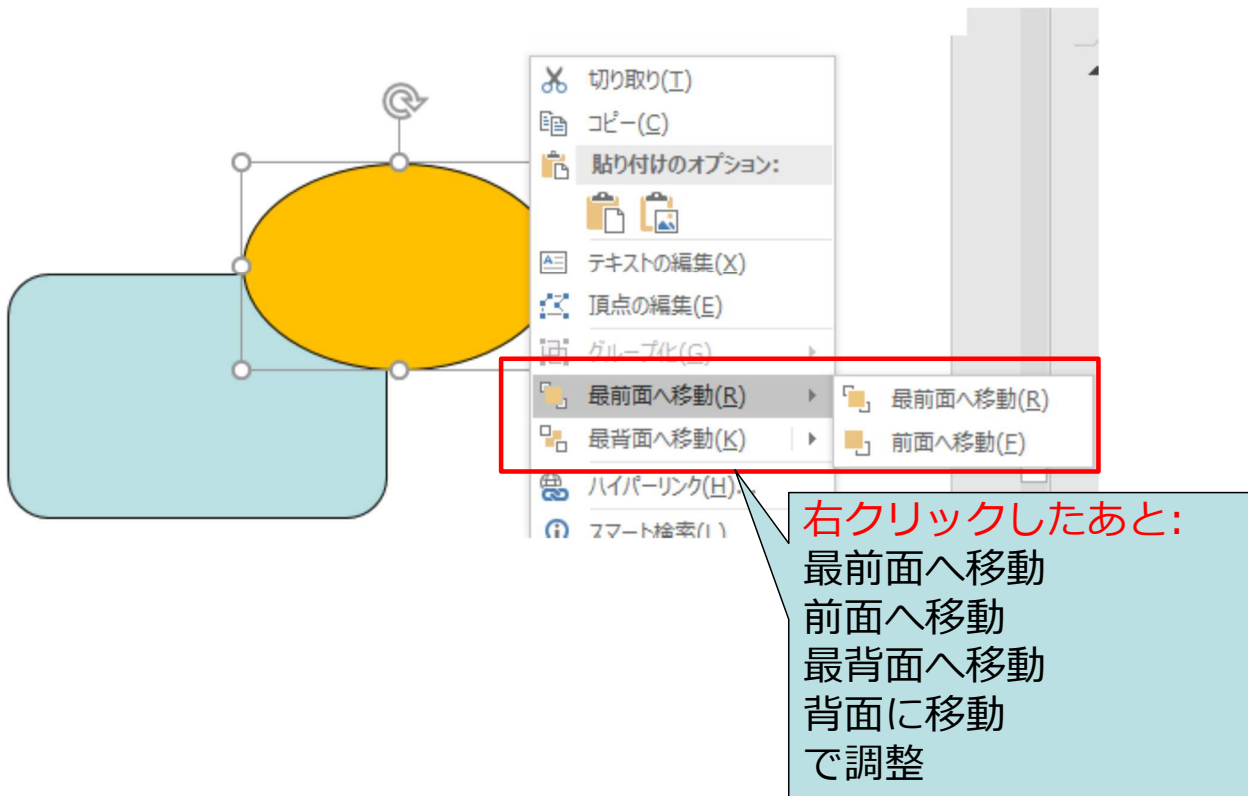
切り取り(T)
コピー(C)
貼り付けのオプション:
テキストの編集(X)
頂点の編集(E)
グループ化(G)
最前面へ移動(R)
最背面へ移動(K)
ハイパーリンク(H)...
スマート検索(L)

最前面へ移動(R)
前面へ移動(F)

右クリックしたあと:
最前面へ移動
前面へ移動
最背面へ移動
背面に移動
で調整